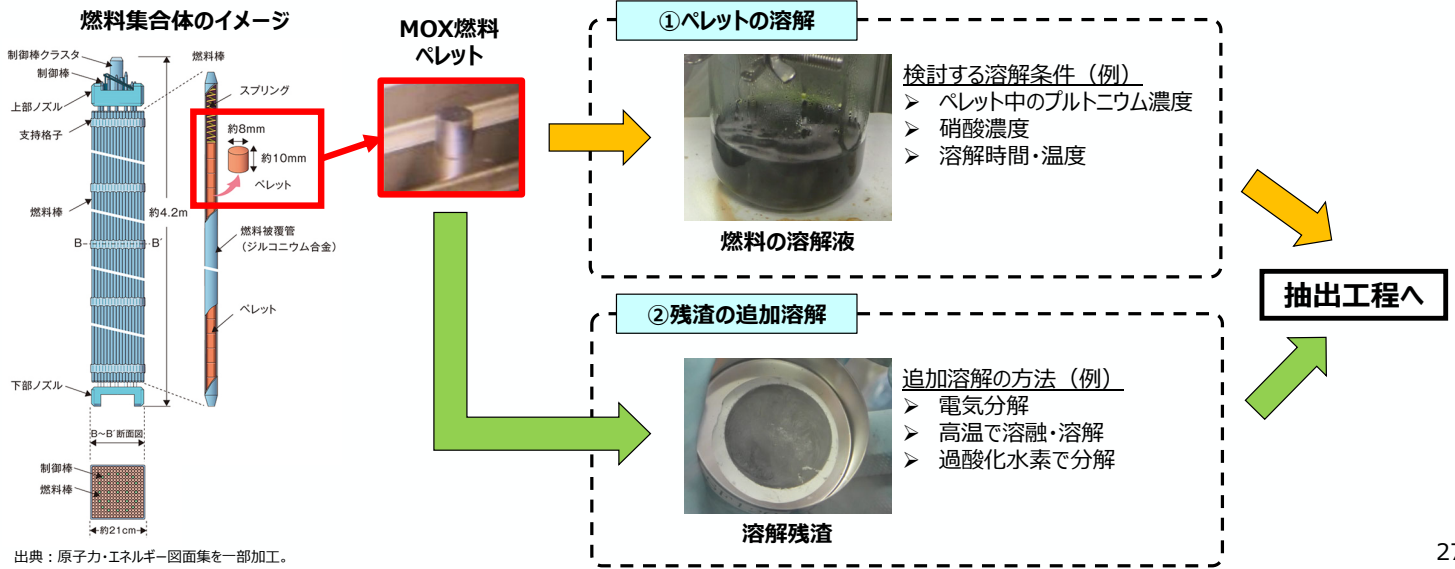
燃料集合体のイメージ

制御棒クラスタ
制御棒
上部ノズル
支持格子
燃料棒
B
B´
約4.2m
下部ノズル
B～B´断面図
制御棒
燃料棒
約21cm

燃料棒
スプリング
約8mm
約10mm
ペレット
燃料被覆管
（ジルコニウム合金）
ペレット

MOX燃料
ペレット

①ペレットの溶解

燃料の溶解液

検討する溶解条件（例）
➢ ペレット中のプルトニウム濃度
➢ 硝酸濃度
➢ 溶解時間・温度

②残渣の追加溶解

溶解残渣

追加溶解の方法（例）
➢ 電気分解
➢ 高温で溶融・溶解
➢ 過酸化水素で分解

抽出工程へ

出典：原子力・エネルギー図面集を一部加工。

27